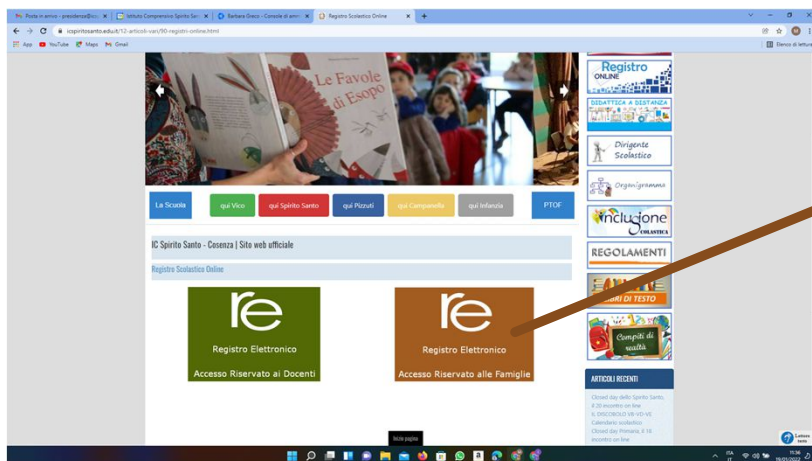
Posta in arrivo - presidenza@ics... ×
Istituto Comprensivo Spirito San... ×
Barbara Greco - Console di amm... ×
Registro Scolastico Online ×
+

icspiritosanto.edu.it/12-articoli-vari/90-registri-online.html

App YouTube Maps Gmail
Elenco di lettura

Le Favole di Esopo

La Scuola
qui Vico
qui Spirito Santo
qui Pizzuti
qui Campanella
qui Infanzia
PTOF

IC Spirito Santo - Cosenza | Sito web ufficiale

Registro Scolastico Online

re
Registro Elettronico
Accesso Riservato ai Docenti

re
Registro Elettronico
Accesso Riservato alle Famiglie

Registro ONLINE
DIDATTICA A DISTANZA
Dirigente Scolastico
Organigramma
inclusione SCOLASTICA
REGOLAMENTI
LIBRI DI TESTO
Compiti di realtà

ARTICOLI RECENTI
Closed day dello Spirito Santo, il 20 incontro on line
IL DISCOBOLO VB-VD-VE
Calendario scolastico
Closed day Pinnara, il 19 incontro on line

Inizio pagina

Lettore testo

ITA IT
11:36 16/01/2022